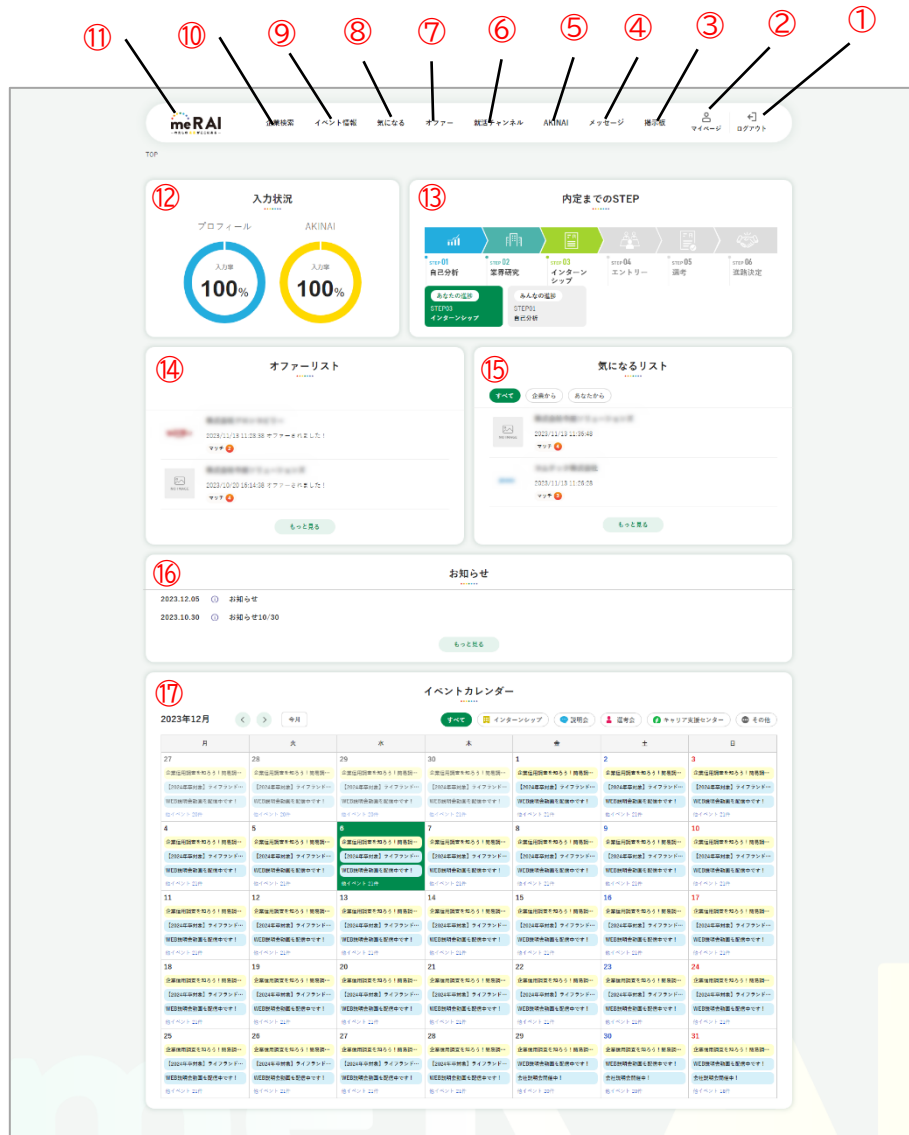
⑪ ⑩ ⑨ ⑧ ⑦ ⑥ ⑤ ④ ③ ② ①

meRAI

企業検索 イベント情報 気になる オファー 就活チャンネル AKINAI メッセージ 掲示板 マイページ ログアウト

TOP

⑫ 入力状況

プロフィール
入力率
100%

AKINAI
入力率
100%

⑬ 内定までのSTEP

STEP 01 自己分析
STEP 02 業界研究
STEP 03 インターンシップ
STEP 04 エントリー
STEP 05 選考
STEP 06 進路決定

あなたの進捗
STEP03
インターンシップ

みんなの進捗
STEP01
自己分析

⑭ オファーリスト

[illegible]
2023/11/18 11:28:38 オファーされました！
マッチ

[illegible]
2023/10/20 16:14:38 オファーされました！
マッチ

もっと見る

⑮ 気になるリスト

すべて 企業から あなたから

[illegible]
2023/11/18 11:35:48
マッチ

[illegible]
2023/11/18 11:26:26
マッチ

もっと見る

⑯ お知らせ

2023.12.05 お知らせ
2023.10.30 お知らせ10/30

もっと見る

⑰ イベントカレンダー

2023年12月 今月

すべて インターンシップ 説明会 選考会 キャリア支援センター その他

| 月 | 火 | 水 | 木 | 金 | 土 | 日 |
|---|---|---|---|---|---|---|
| 27 | 28 | 29 | 30 | 1 | 2 | 3 |
| 4 | 5 | 6 | 7 | 8 | 9 | 10 |
| 11 | 12 | 13 | 14 | 15 | 16 | 17 |
| 18 | 19 | 20 | 21 | 22 | 23 | 24 |
| 25 | 26 | 27 | 28 | 29 | 30 | 31 |

企業技術調査を知ろう！職業説…
【2024年卒対象】ライフランド…
WEB説明会動画を配信中です！
他イベント 21件